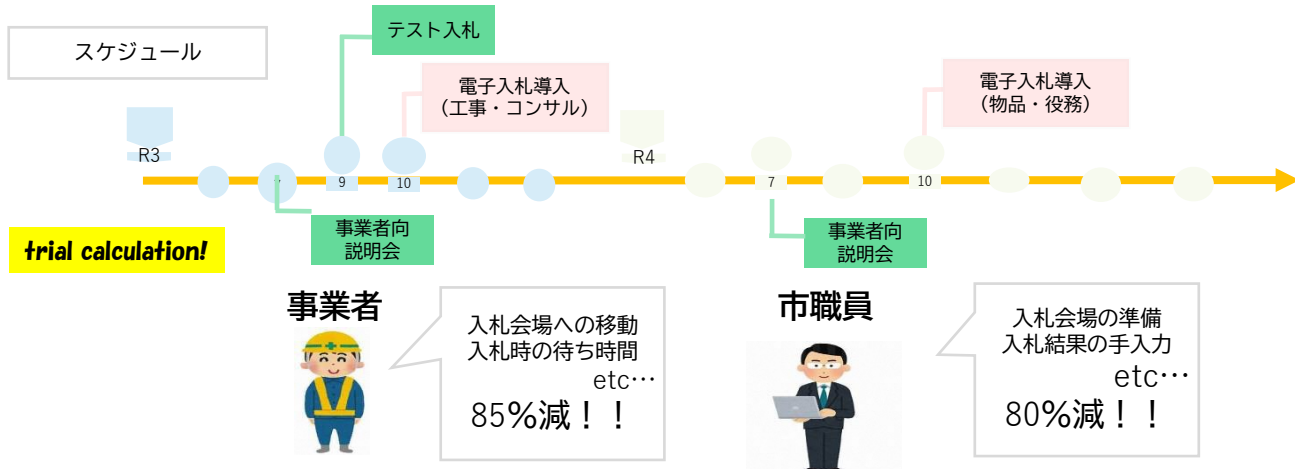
スケジュール

テスト入札

電子入札導入
（工事・コンサル）

電子入札導入
（物品・役務）

R3

9

10

R4

7

10

事業者向
説明会

事業者向
説明会

trial calculation!

事業者

入札会場への移動
入札時の待ち時間
etc…
85%減！！

市職員

入札会場の準備
入札結果の手入力
etc…
80%減！！